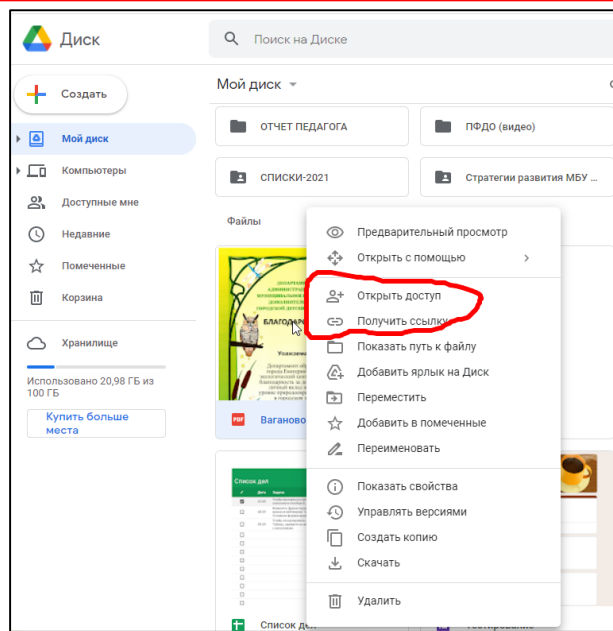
Диск

Поиск на Диске

Создать

Мой диск

Компьютеры

Доступные мне

Недавние

Помеченные

Корзина

Хранилище

Использовано 20,98 ГБ из 100 ГБ

Купить больше места

Мой диск

ОТЧЕТ ПЕДАГОГА

ПФДО (видео)

СПИСКИ-2021

Стратегии развития МБУ ...

Файлы

БЛАГОДАР

Ваганово

Список дел

Предварительный просмотр

Открыть с помощью

Открыть доступ

Получить ссылку

Показать путь к файлу

Добавить ярлык на Диск

Переместить

Добавить в помеченные

Переименовать

Показать свойства

Управлять версиями

Создать копию

Скачать

Удалить